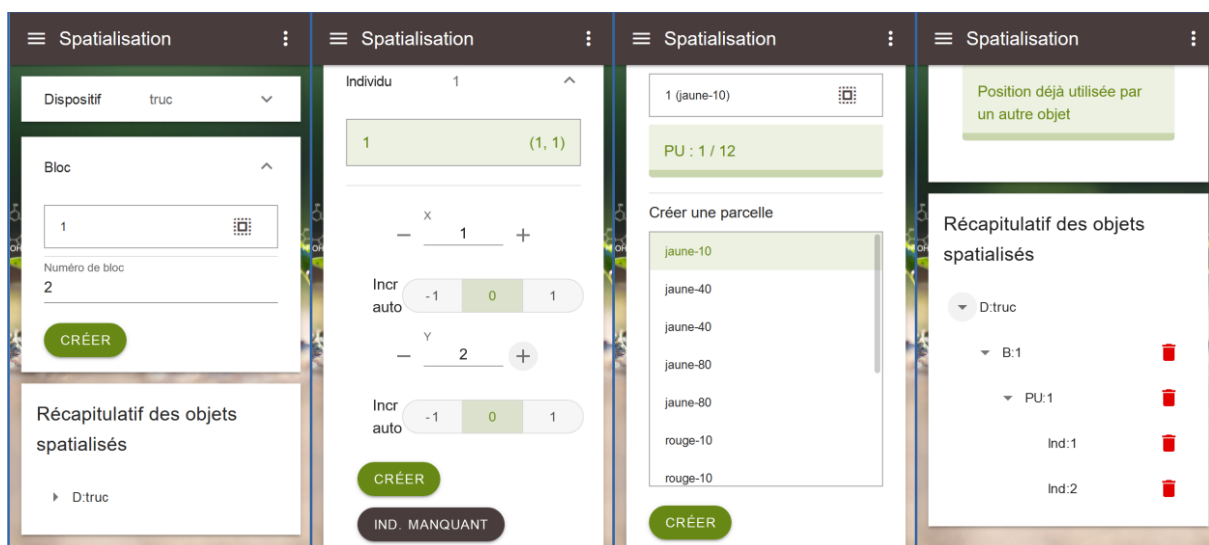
Spatialisation

Dispositif truc

Bloc

1

Numéro de bloc
2

CRÉER

Récapitulatif des objets spatialisés

D:truc

Spatialisation

Individu 1

1 (1, 1)

X
— 1 +

Incr auto -1 0 1

Y
— 2 +

Incr auto -1 0 1

CRÉER

IND. MANQUANT

Spatialisation

1 (jaune-10)

PU : 1 / 12

Créer une parcelle

jaune-10
jaune-40
jaune-40
jaune-80
jaune-80
rouge-10
rouge-10

CRÉER

Spatialisation

Position déjà utilisée par un autre objet

Récapitulatif des objets spatialisés

D:truc
B:1
PU:1
Ind:1
Ind:2